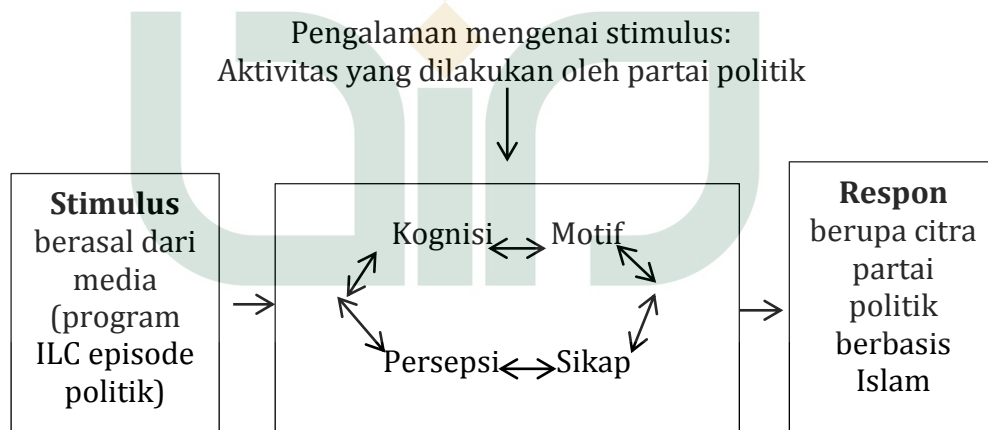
Pengalaman mengenai stimulus:
Aktivitas yang dilakukan oleh partai politik

**Stimulus** berasal dari media (program ILC episode politik)

Kognisi Motif

Persepsi Sikap

**Respon** berupa citra partai politik berbasis Islam